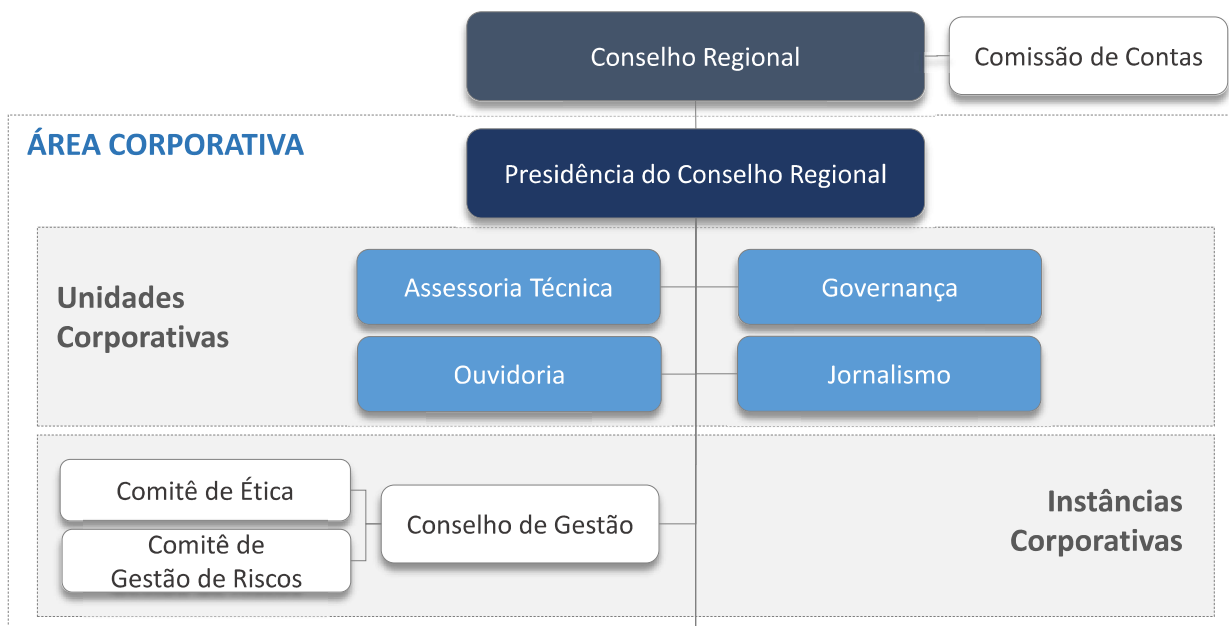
Conselho Regional

Comissão de Contas

ÁREA CORPORATIVA

Presidência do Conselho Regional

Unidades Corporativas

Assessoria Técnica

Governança

Ouvidoria

Jornalismo

Comitê de Ética

Comitê de Gestão de Riscos

Conselho de Gestão

Instâncias Corporativas